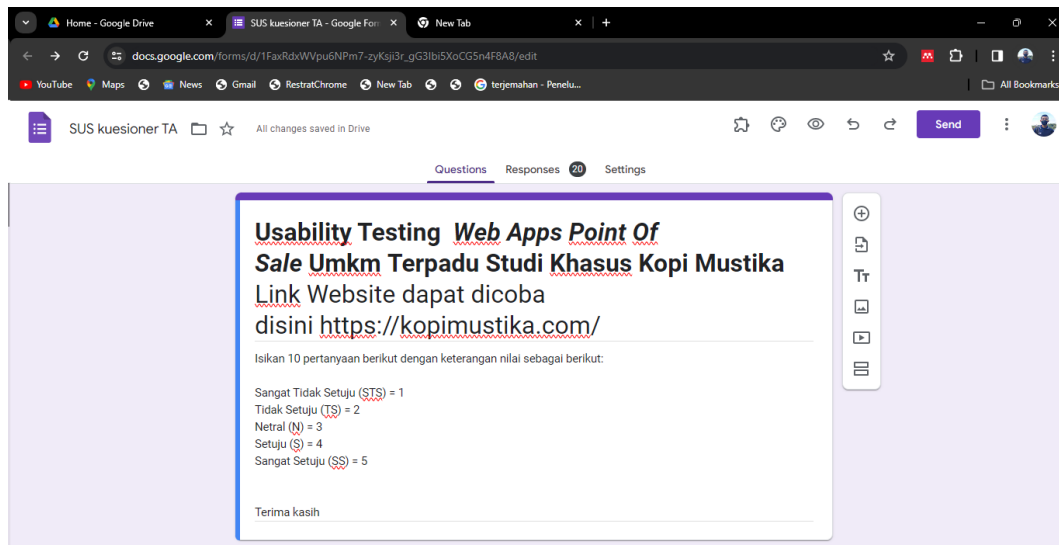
Home - Google Drive
SUS kuesioner TA - Google Form
New Tab
docs.google.com/forms/d/1FaxRdxWVpu6NPm7-zyKsji3r_gG3Ibi5XoCG5n4F8A8/edit
YouTube Maps News Gmail RestratChrome New Tab terjemahan - Penelu...
All Bookmarks

SUS kuesioner TA All changes saved in Drive
Send

Questions Responses 20 Settings

Usability Testing *Web Apps Point Of Sale* Umkm Terpadu Studi Khasus Kopi Mustika
Link Website dapat dicoba disini https://kopimustika.com/

Isikan 10 pertanyaan berikut dengan keterangan nilai sebagai berikut:

Sangat Tidak Setuju (STS) = 1
Tidak Setuju (TS) = 2
Netral (N) = 3
Setuju (S) = 4
Sangat Setuju (SS) = 5

Terima kasih